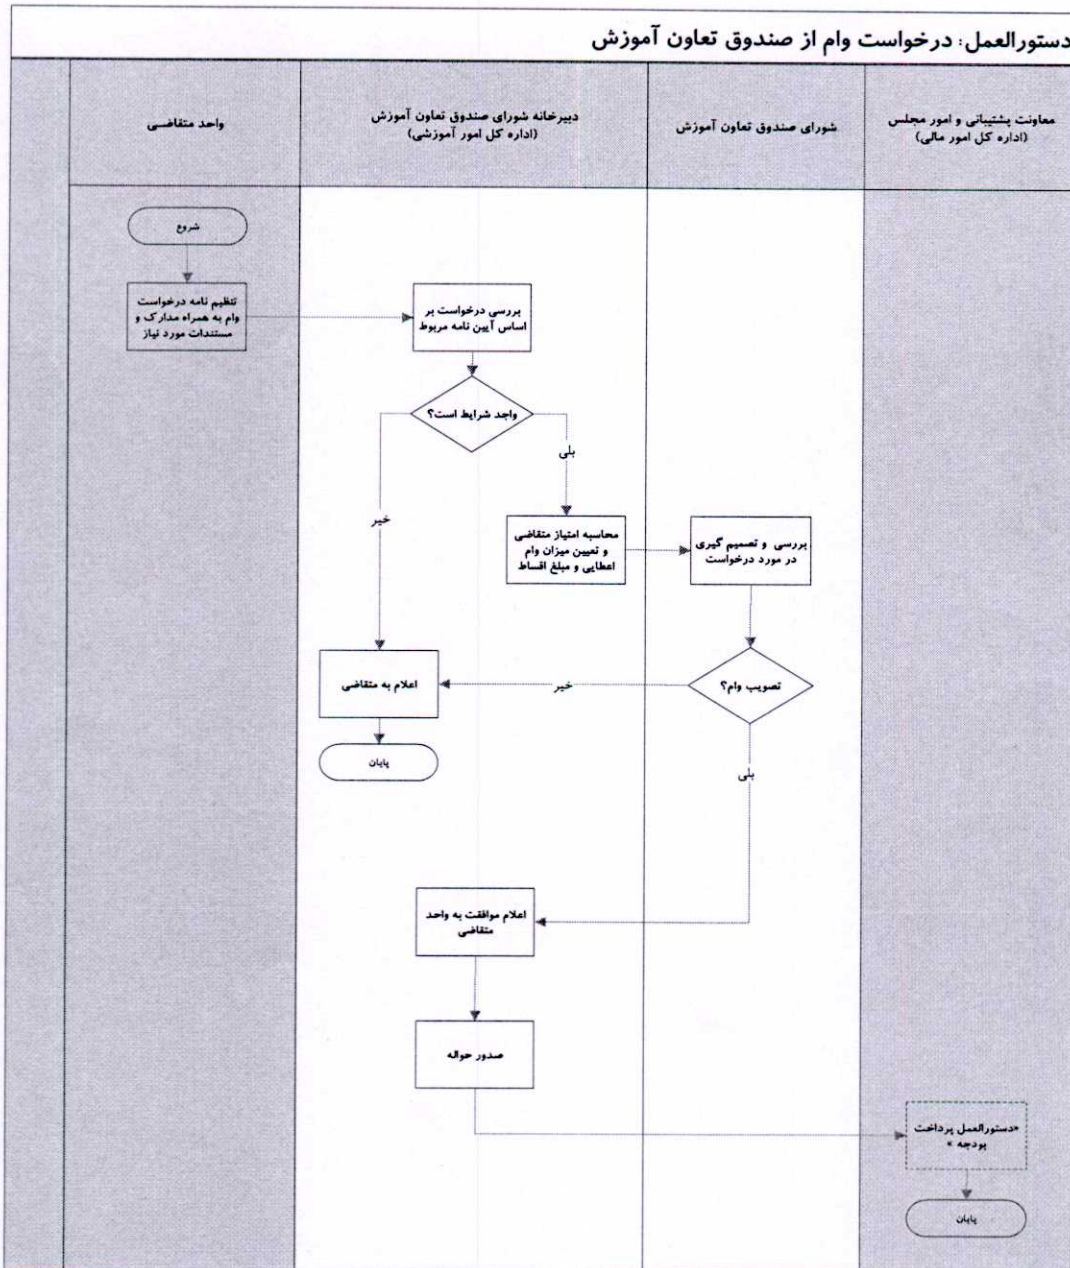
دستورالعمل: درخواست وام از صندوق تعاون آموزش

معاونت پشتیبانی و امور مجلس
(اداره کل امور مالی)

شورای صندوق تعاون آموزش

دبیرخانه شورای صندوق تعاون آموزش
(اداره کل امور آموزشی)

واحد متقاضی

شروع

تنظیم نامه درخواست وام به همراه مدارک و مستندات مورد نیاز

بررسی درخواست بر اساس آیین نامه مربوط

واجد شرایط است؟

بلی

خیر

محاسبه امتیاز متقاضی و تعیین میزان وام اعطایی و مبلغ اقساط

بررسی و تصمیم گیری در مورد درخواست

تصویب وام؟

خیر

اعلام به متقاضی

پایان

بلی

اعلام موافقت به واحد متقاضی

صدور حواله

«دستورالعمل پرداخت بودجه »

پایان